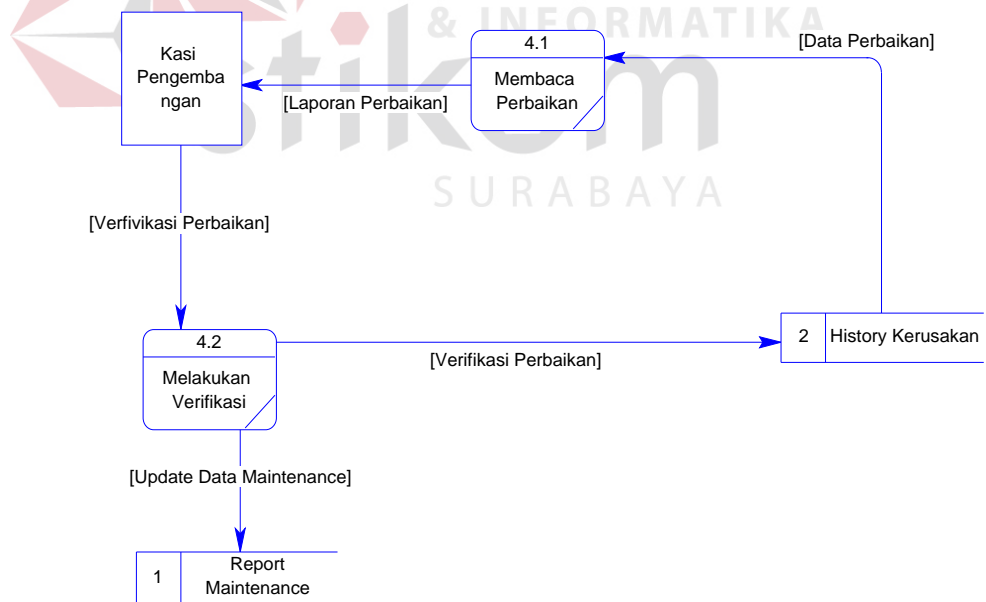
& INFORMATIKA
stikom
SURABAYA

Kasi Pengembangan

4.1
Membaca Perbaikan

[Data Perbaikan]

[Laporan Perbaikan]

[Verfivikasi Perbaikan]

4.2
Melakukan Verifikasi

[Verifikasi Perbaikan]

2 History Kerusakan

[Update Data Maintenance]

1 Report Maintenance